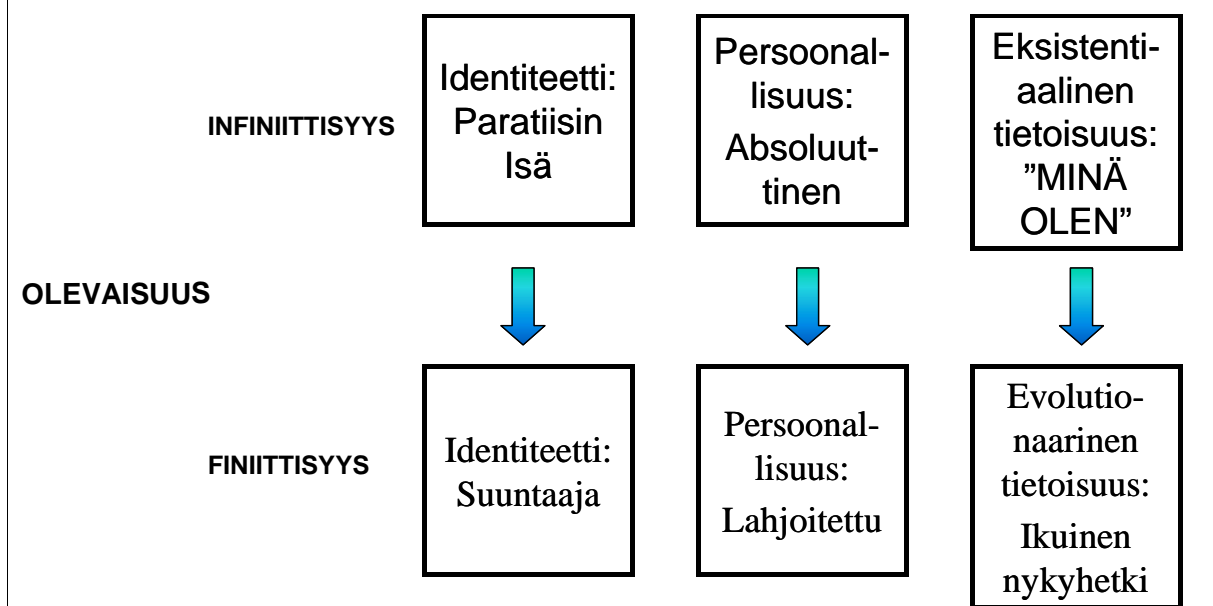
INFINIITTISYYS

Identiteetti: Paratiisin Isä

Persoonallisuus: Absoluuttinen

Eksistentiaalinen tietoisuus: ”MINÄ OLEN”

OLEVAISUUS

FINIITTISYYS

Identiteetti: Suuntaaja

Persoonallisuus: Lahjoitettu

Evolutionaarinen tietoisuus: Ikuinen nykyhetki